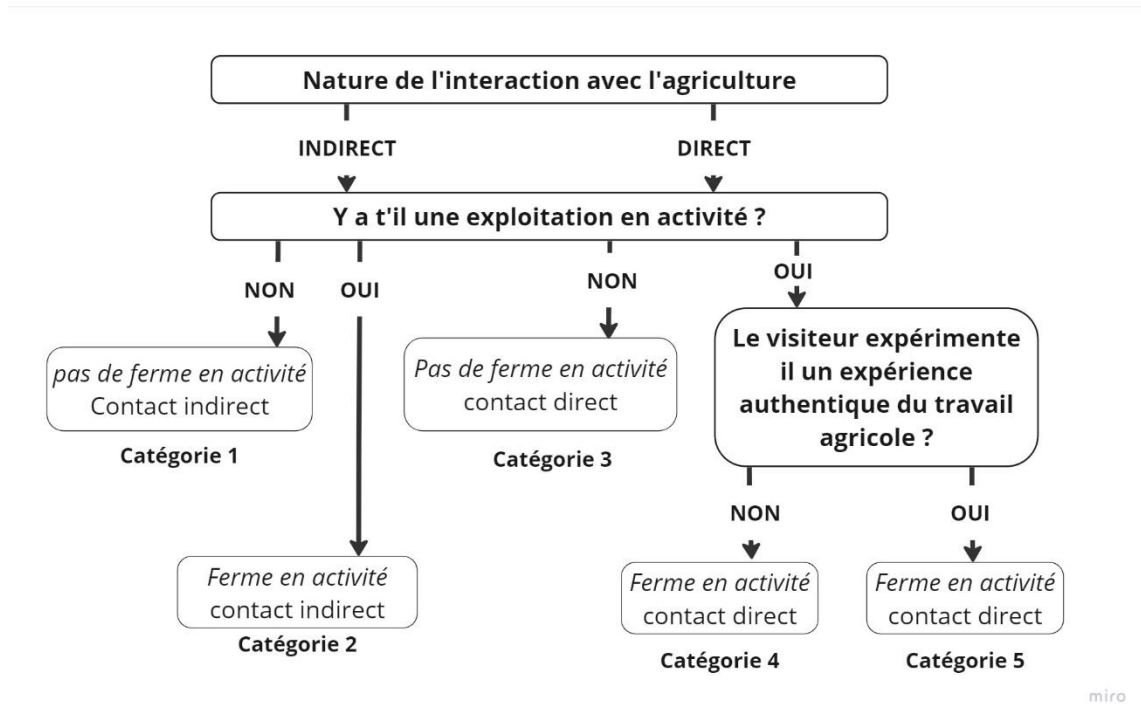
Nature de l'interaction avec l'agriculture

INDIRECT

DIRECT

Y a t'il une exploitation en activité ?

NON

OUI

NON

OUI

pas de ferme en activité
Contact indirect

Catégorie 1

Pas de ferme en activité
contact direct

Catégorie 3

Le visiteur expérimente il un expérience authentique du travail agricole ?

NON

OUI

Ferme en activité
contact indirect

Catégorie 2

Ferme en activité
contact direct

Catégorie 4

Ferme en activité
contact direct

Catégorie 5

miro